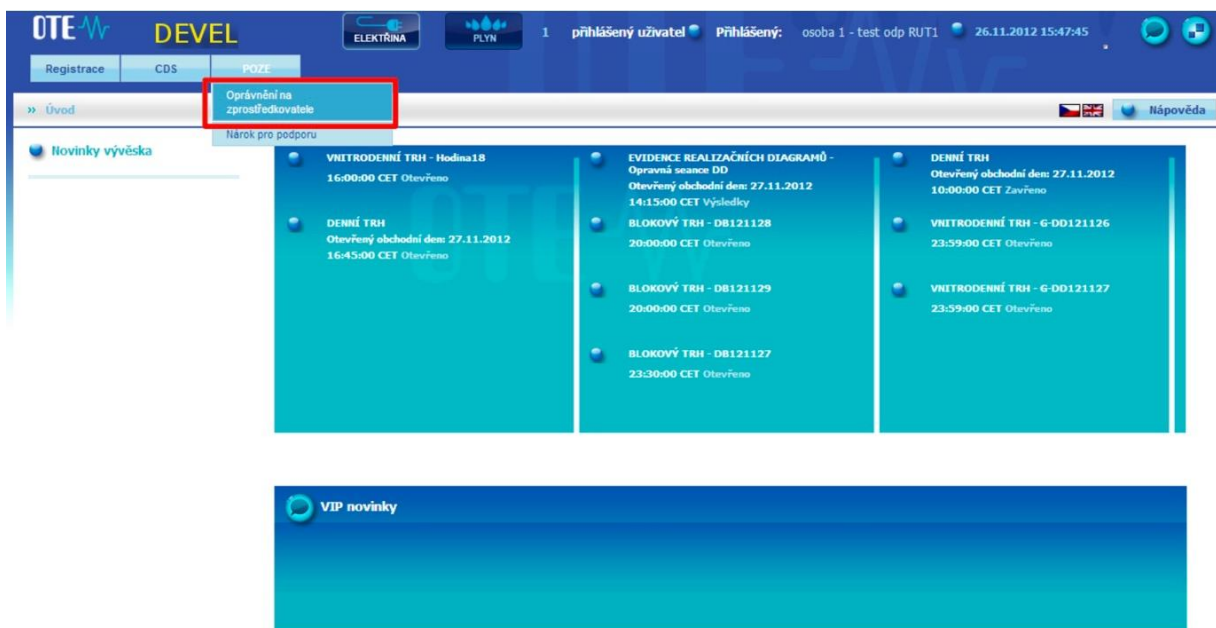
OTE DEVEL

ELEKTŘINA PLYN

1 přihlášený uživatel Přihlášený: osoba 1 - test odp RUT1 26.11.2012 15:47:45

Registrace CDS POZE

Oprávnění na zprostředkovatele

Nárok pro podporu

» Úvod

Nápověda

Novinky vývěska

VNITRODENNÍ TRH - Hodina18
16:00:00 CET Otevřeno

DENNÍ TRH
Otevřený obchodní den: 27.11.2012
16:45:00 CET Otevřeno

EVIDENCE REALIZAČNÍCH DIAGRAMŮ - Opravná seance DD
Otevřený obchodní den: 27.11.2012
14:15:00 CET Výsledky

BLOKOVÝ TRH - DB121128
20:00:00 CET Otevřeno

BLOKOVÝ TRH - DB121129
20:00:00 CET Otevřeno

BLOKOVÝ TRH - DB121127
23:30:00 CET Otevřeno

DENNÍ TRH
Otevřený obchodní den: 27.11.2012
10:00:00 CET Zavřeno

VNITRODENNÍ TRH - G-DD121126
23:59:00 CET Otevřeno

VNITRODENNÍ TRH - G-DD121127
23:59:00 CET Otevřeno

VIP novinky